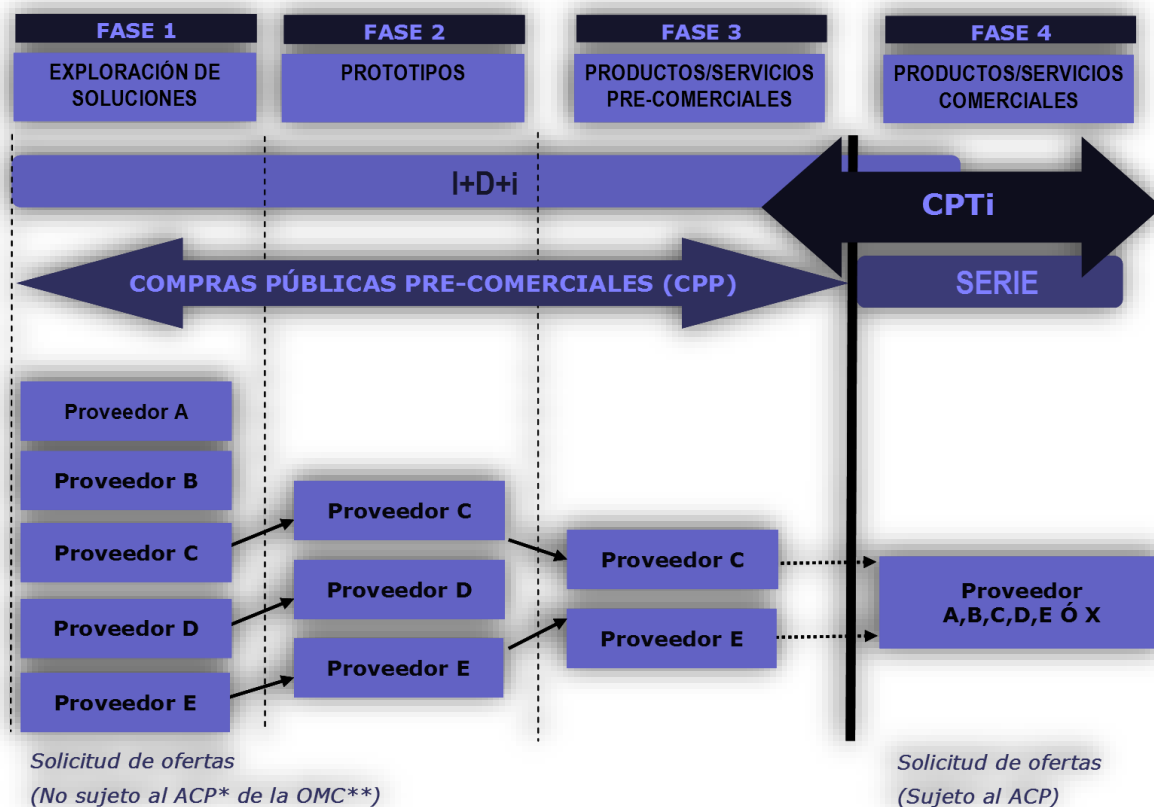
FASE 1
EXPLORACIÓN DE SOLUCIONES

FASE 2
PROTOTIPOS

FASE 3
PRODUCTOS/SERVICIOS PRE-COMERCIALES

FASE 4
PRODUCTOS/SERVICIOS COMERCIALES

I+D+i

CPTi

COMPRAS PÚBLICAS PRE-COMERCIALES (CPP)

SERIE

Proveedor A
Proveedor B
Proveedor C
Proveedor D
Proveedor E

Proveedor C
Proveedor D
Proveedor E

Proveedor C
Proveedor E

Proveedor A,B,C,D,E Ó X

Solicitud de ofertas
(No sujeto al ACP* de la OMC**)

Solicitud de ofertas
(Sujeto al ACP)